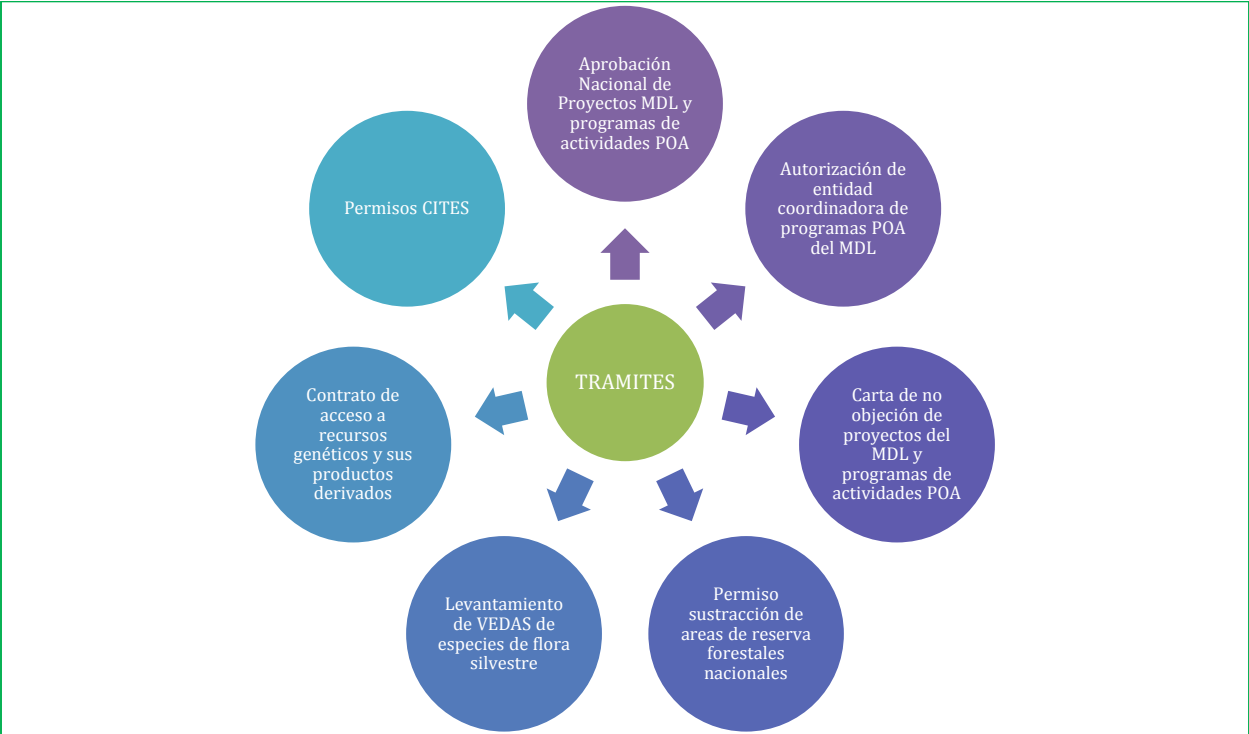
TRAMITES

Aprobación Nacional de Proyectos MDL y programas de actividades POA

Autorización de entidad coordinadora de programas POA del MDL

Carta de no objeción de proyectos del MDL y programas de actividades POA

Permiso sustracción de areas de reserva forestales nacionales

Levantamiento de VEDAS de especies de flora silvestre

Contrato de acceso a recursos genéticos y sus productos derivados

Permisos CITES